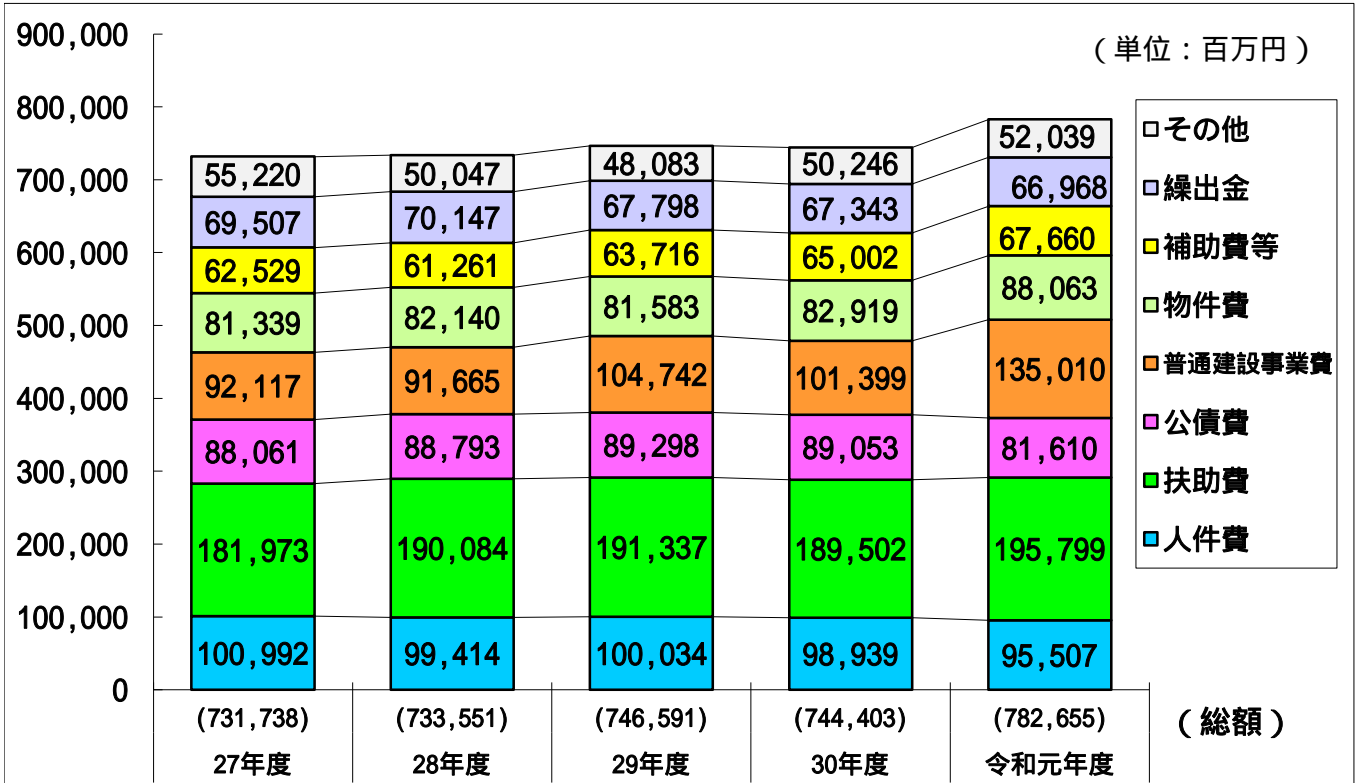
（単位：百万円）

900,000
800,000
700,000
600,000
500,000
400,000
300,000
200,000
100,000
0

| | 27年度 | 28年度 | 29年度 | 30年度 | 令和元年度 |
|---|---|---|---|---|---|
| その他 | 55,220 | 50,047 | 48,083 | 50,246 | 52,039 |
| 繰出金 | 69,507 | 70,147 | 67,798 | 67,343 | 66,968 |
| 補助費等 | 62,529 | 61,261 | 63,716 | 65,002 | 67,660 |
| 物件費 | 81,339 | 82,140 | 81,583 | 82,919 | 88,063 |
| 普通建設事業費 | 92,117 | 91,665 | 104,742 | 101,399 | 135,010 |
| 公債費 | 88,061 | 88,793 | 89,298 | 89,053 | 81,610 |
| 扶助費 | 181,973 | 190,084 | 191,337 | 189,502 | 195,799 |
| 人件費 | 100,992 | 99,414 | 100,034 | 98,939 | 95,507 |
| （総額） | (731,738) | (733,551) | (746,591) | (744,403) | (782,655) |